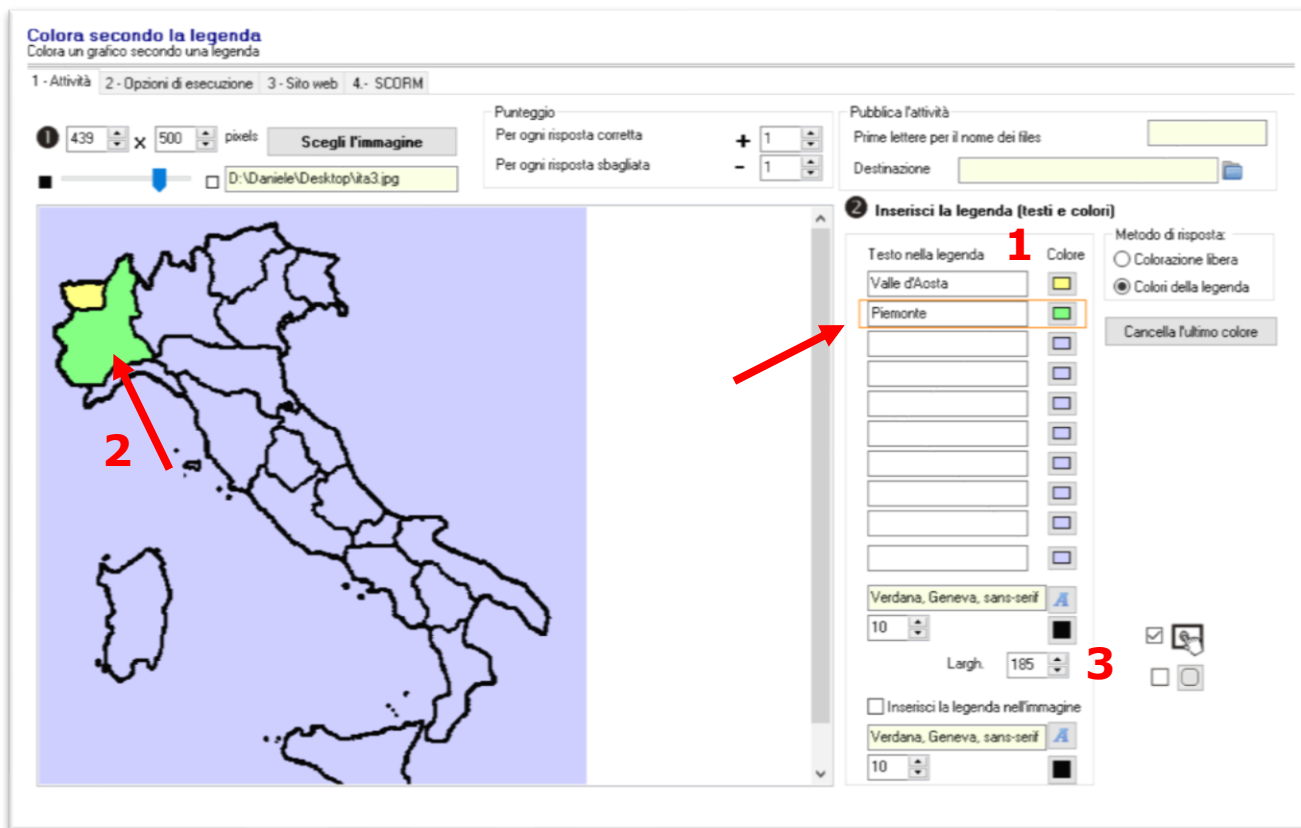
Colora secondo la legenda
Colora un grafico secondo una legenda

1 - Attività | 2 - Opzioni di esecuzione | 3 - Sito web | 4.- SCORM

❶ 439 x 500 pixels Scegli l'immagine

D:\Daniele\Desktop\ita3.jpg

Punteggio
Per ogni risposta corretta + 1
Per ogni risposta sbagliata - 1

Pubblica l'attività
Prime lettere per il nome dei files
Destinazione

2

❷ Inserisci la legenda (testi e colori)

1

Testo nella legenda | Colore
Valle d'Aosta
Piemonte

Metodo di risposta:
Colorazione libera
Colori della legenda

Cancella l'ultimo colore

Verdana, Geneva, sans-serif
10
Largh. 185

3

Inserisci la legenda nell'immagine
Verdana, Geneva, sans-serif
10